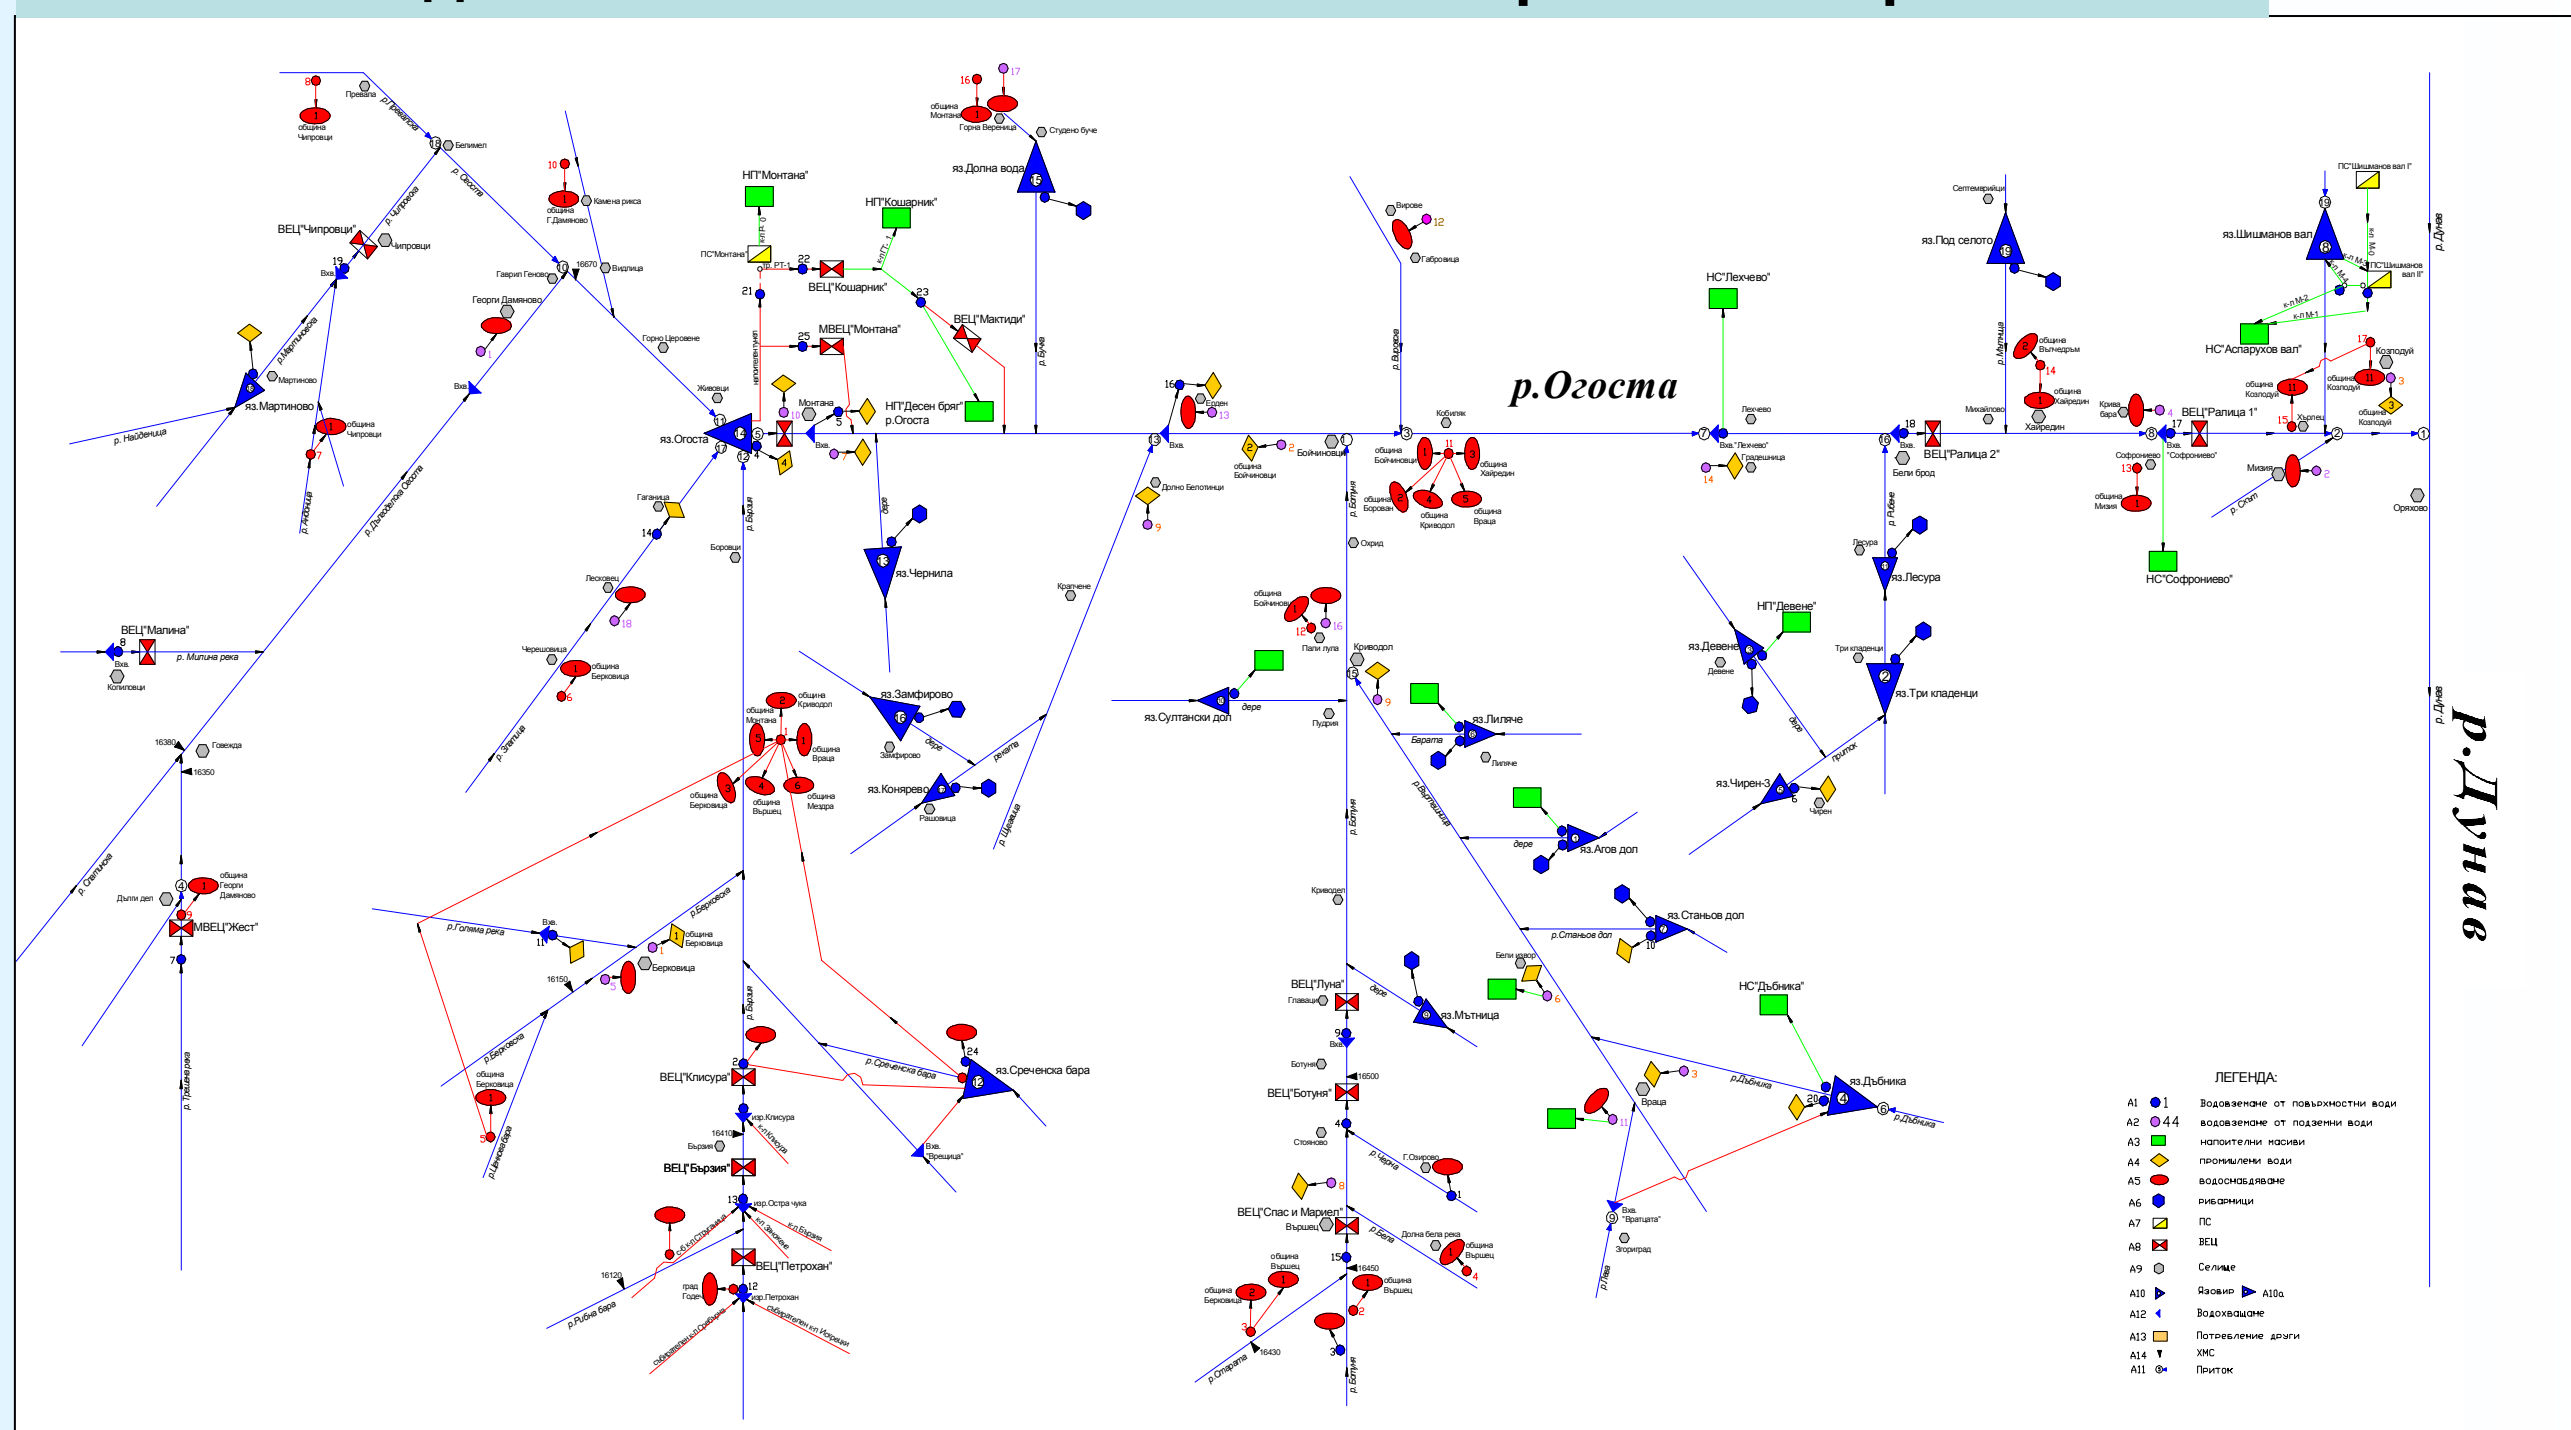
р.Огоста

р.Дунав

р.Дунав

р.Дунав

НП"Монтана"
ПС"Монтана"
ВЕЦ"Кошарник"
НП"Кошарник"
ВЕЦ"Мактиди"
МВЕЦ"Монтана"
НП"Десен бряг"
р.Огоста
яз.Огоста
яз.Долна вода
яз.Чернила
яз.Замфирово
яз.Конярево
яз.Сречeнска бара
ВЕЦ"Клисура"
ВЕЦ"Бързия"
ВЕЦ"Петрохан"
ВЕЦ"Чипровци"
яз.Мартиново
ВЕЦ"Малина"
МВЕЦ"Жест"
Берковица
яз.Султански дол
яз.Лиляче
яз.Агов дол
яз.Станьов дол
яз.Мътница
ВЕЦ"Луна"
ВЕЦ"Ботуня"
ВЕЦ"Спас и Мариел"
НС"Дъбника"
яз.Дъбника
Враца
НС"Лехчево"
яз.Под селото
яз.Шишманов вал
ПС"Шишманов вал I"
ПС"Шишманов вал II"
НС"Аспарухов вал"
ВЕЦ"Ралица 1"
ВЕЦ"Ралица 2"
НС"Софрониево"
яз.Лесура
НП"Девене"
яз.Девене
яз.Три кладенци
яз.Чирен-3

ЛЕГЕНДА:
| | |
|---|---|
| A1 | Водовземане от повърхностни води |
| A2 | водовземане от подземни води |
| A3 | напоителни масиви |
| A4 | промишлени води |
| A5 | водоснабдяване |
| A6 | рибарници |
| A7 | ПС |
| A8 | ВЕЦ |
| A9 | Селище |
| A10 | Язовир A10a |
| A12 | Водовръщане |
| A13 | Потребление други |
| A14 | ХМС |
| A11 | Приток |